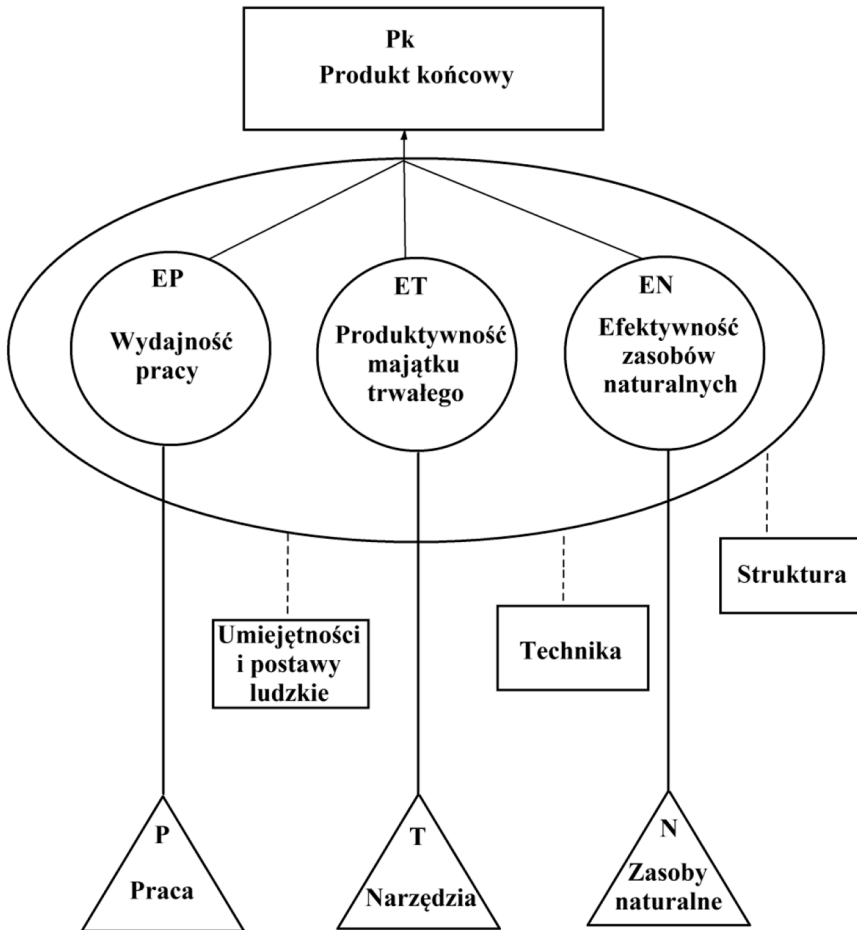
Pk
Produkt końcowy

EP
Wydajność pracy

ET
Produktywność majątku trwałego

EN
Efektywność zasobów naturalnych

Struktura

Umiejętności i postawy ludzkie

Technika

P
Praca

T
Narzędzia

N
Zasoby naturalne